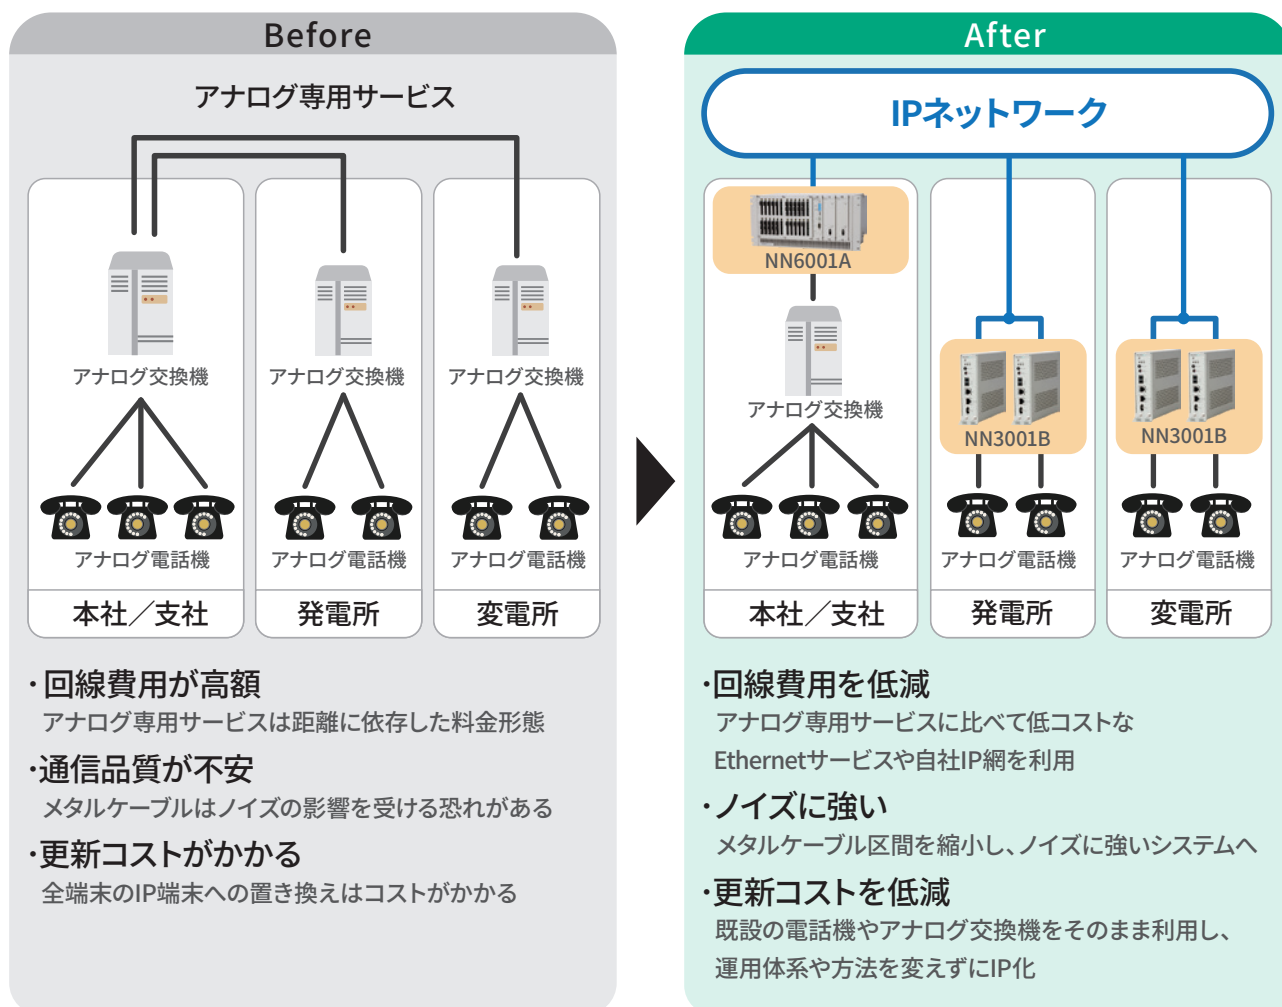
Before

アナログ専用サービス

アナログ交換機

アナログ交換機

アナログ交換機

アナログ電話機

アナログ電話機

アナログ電話機

本社／支社

発電所

変電所

・回線費用が高額
アナログ専用サービスは距離に依存した料金形態

・通信品質が不安
メタルケーブルはノイズの影響を受ける恐れがある

・更新コストがかかる
全端末のIP端末への置き換えはコストがかかる

After

IPネットワーク

NN6001A

アナログ交換機

NN3001B

NN3001B

アナログ電話機

アナログ電話機

アナログ電話機

本社／支社

発電所

変電所

・回線費用を低減
アナログ専用サービスに比べて低コストなEthernetサービスや自社IP網を利用

・ノイズに強い
メタルケーブル区間を縮小し、ノイズに強いシステムへ

・更新コストを低減
既設の電話機やアナログ交換機をそのまま利用し、運用体系や方法を変えずにIP化